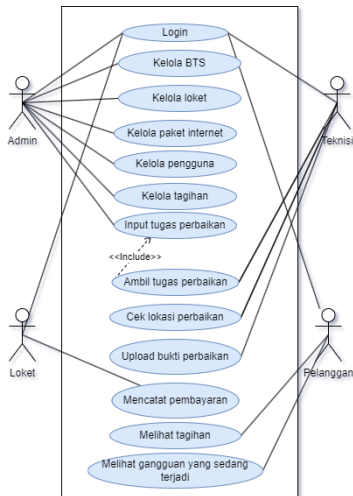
Login
Kelola BTS
Kelola loket
Kelola paket internet
Kelola pengguna
Kelola tagihan
Input tugas perbaikan
<<Include>>
Ambil tugas perbaikan
Cek lokasi perbaikan
Upload bukti perbaikan
Mencatat pembayaran
Melihat tagihan
Melihat gangguan yang sedang terjadi
Admin
Teknisi
Loket
Pelanggan